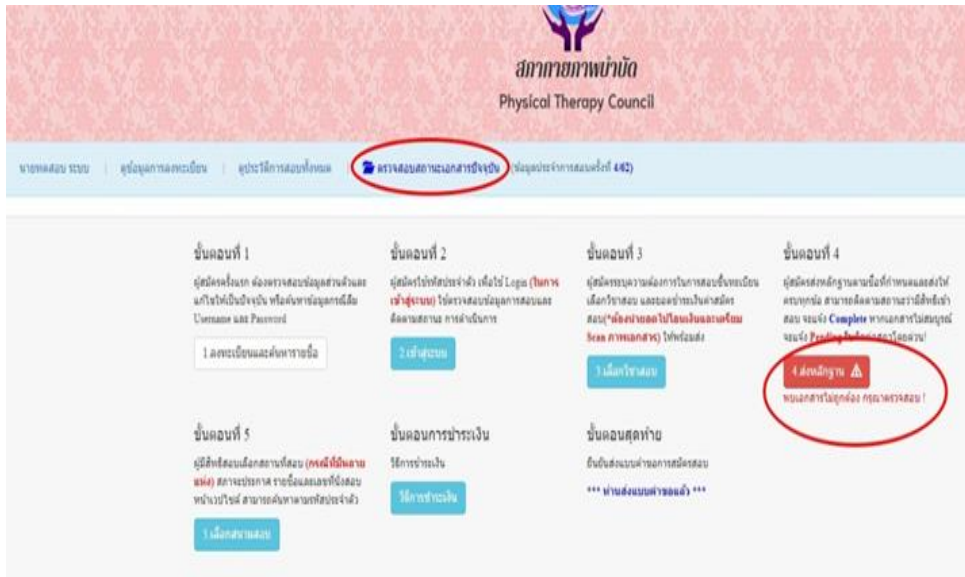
สภากายภาพบำบัด
Physical Therapy Council

นายทดสอบ ระบบ | ดูข้อมูลการลงทะเบียน | ดูประวัติการสอบทั้งหมด | ตรวจสอบสถานะเอกสารปัจจุบัน (ข้อมูลประจำการสอบครั้งที่ 4/62)

ขั้นตอนที่ 1
ผู้สมัครครั้งแรก ต้องตรวจสอบข้อมูลส่วนตัวและแก้ไขให้เป็นปัจจุบัน หรือค้นหาข้อมูลกรณีลืม Username และ Password
1.ลงทะเบียนและค้นหารายชื่อ

ขั้นตอนที่ 2
ผู้สมัครใช้รหัสประจำตัว เพื่อใช้ Login (ในการเข้าสู่ระบบ) ใช้ตรวจสอบข้อมูลการสอบและติดตามสถานะ การดำเนินการ
2.เข้าสู่ระบบ

ขั้นตอนที่ 3
ผู้สมัครระบุความต้องการในการสอบขึ้นทะเบียน เลือกวิชาสอบ และยอดชำระเงินค่าสมัครสอบ(*ต้องถ่ายเอกสารใบโอนเงินและเตรียม Scan หากเอกสาร) ให้พร้อมส่ง
3.เลือกวิชาสอบ

ขั้นตอนที่ 4
ผู้สมัครส่งหลักฐานตามที่กำหนดและส่งให้ครบทุกช่อง สามารถติดตามสถานะว่ามีสิทธิ์เข้าสอบ จะแจ้ง Complete หากเอกสารไม่สมบูรณ์จะแจ้ง Pending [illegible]
4.ส่งหลักฐาน ⚠
พบเอกสารไม่ถูกต้อง กรุณาตรวจสอบ !

ขั้นตอนที่ 5
ผู้มีสิทธิ์สอบเลือกสถานที่สอบ (กรณีที่มีหลายแห่ง) สภาจะประกาศ รายชื่อและเลขที่นั่งสอบหน้าเวปไซต์ สามารถค้นหาตามรหัสประจำตัว
5.เลือกสนามสอบ

ขั้นตอนการชำระเงิน
วิธีการชำระเงิน
วิธีการชำระเงิน

ขั้นตอนสุดท้าย
ยืนยันส่งแบบคำขอการสมัครสอบ
*** ท่านส่งแบบคำขอแล้ว ***